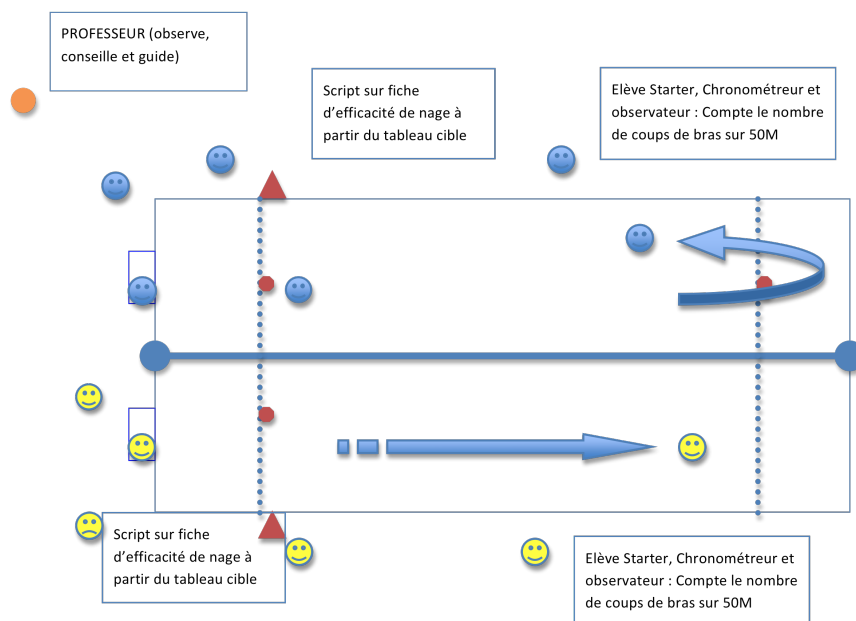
PROFESSEUR (observe, conseille et guide)

Script sur fiche d'efficacité de nage à partir du tableau cible

Elève Starter, Chronométreur et observateur : Compte le nombre de coups de bras sur 50M

Script sur fiche d'efficacité de nage à partir du tableau cible

Elève Starter, Chronométreur et observateur : Compte le nombre de coups de bras sur 50M